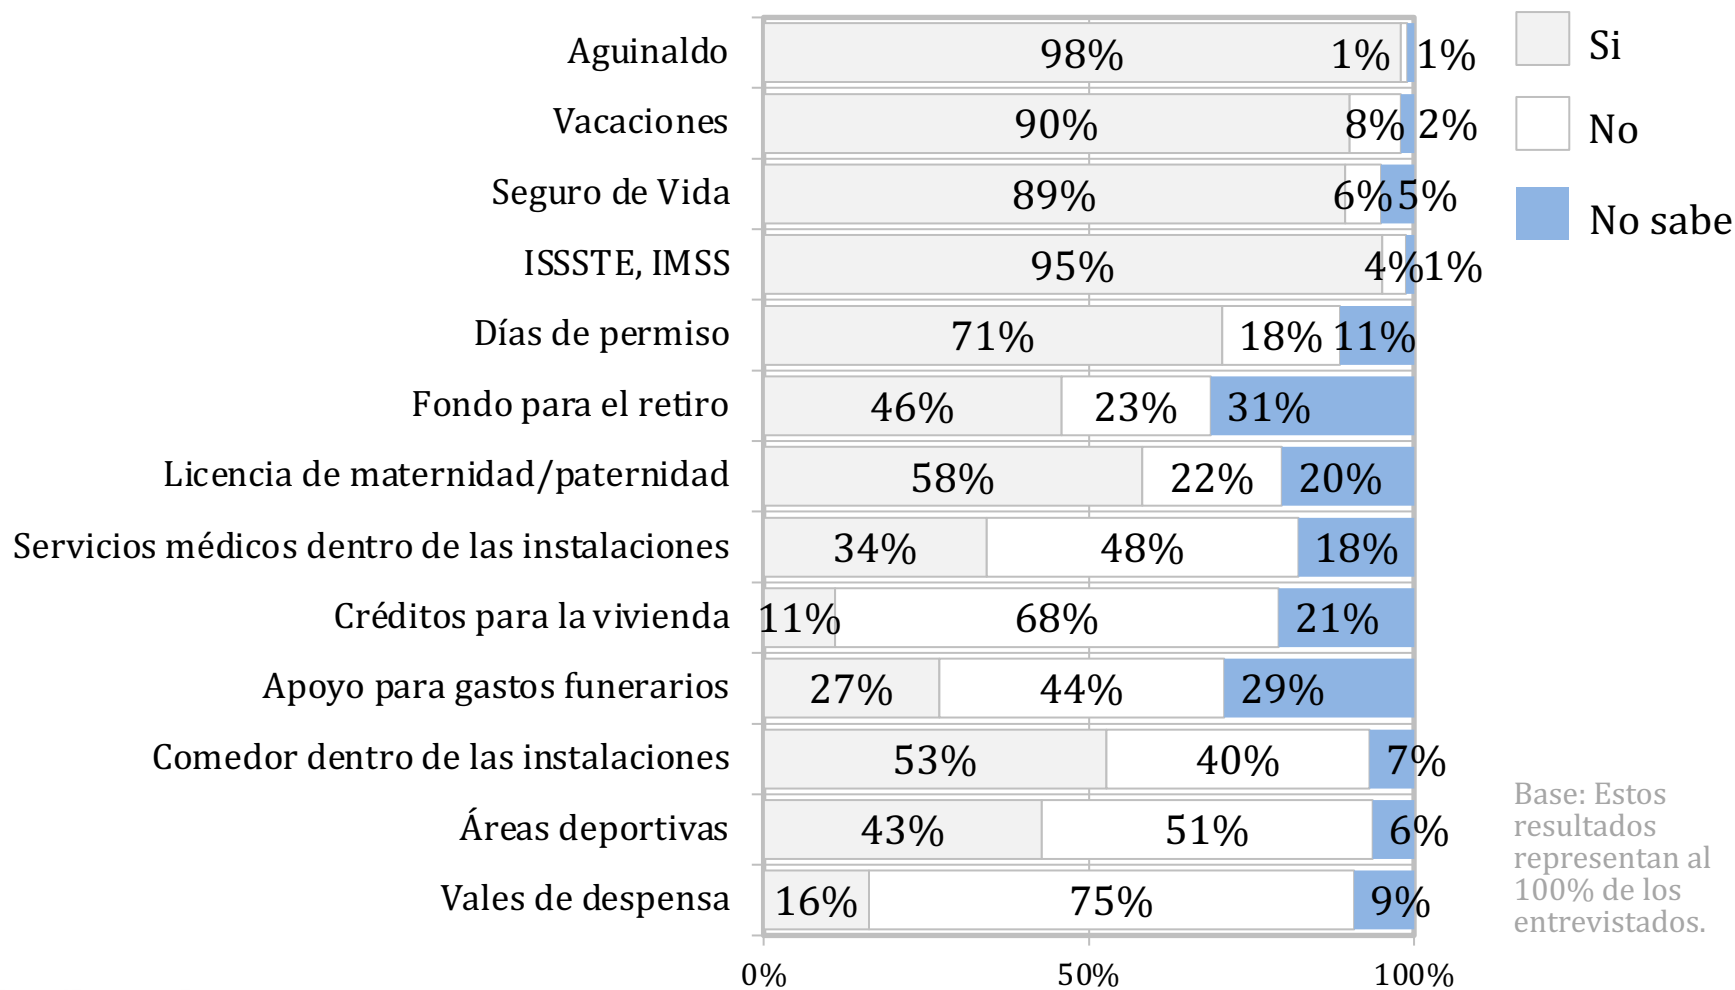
Aguinaldo 98% 1% 1%
Vacaciones 90% 8% 2%
Seguro de Vida 89% 6% 5%
ISSSTE, IMSS 95% 4% 1%
Días de permiso 71% 18% 11%
Fondo para el retiro 46% 23% 31%
Licencia de maternidad/paternidad 58% 22% 20%
Servicios médicos dentro de las instalaciones 34% 48% 18%
Créditos para la vivienda 11% 68% 21%
Apoyo para gastos funerarios 27% 44% 29%
Comedor dentro de las instalaciones 53% 40% 7%
Áreas deportivas 43% 51% 6%
Vales de despensa 16% 75% 9%

0% 50% 100%

Si
No
No sabe

Base: Estos resultados representan al 100% de los entrevistados.